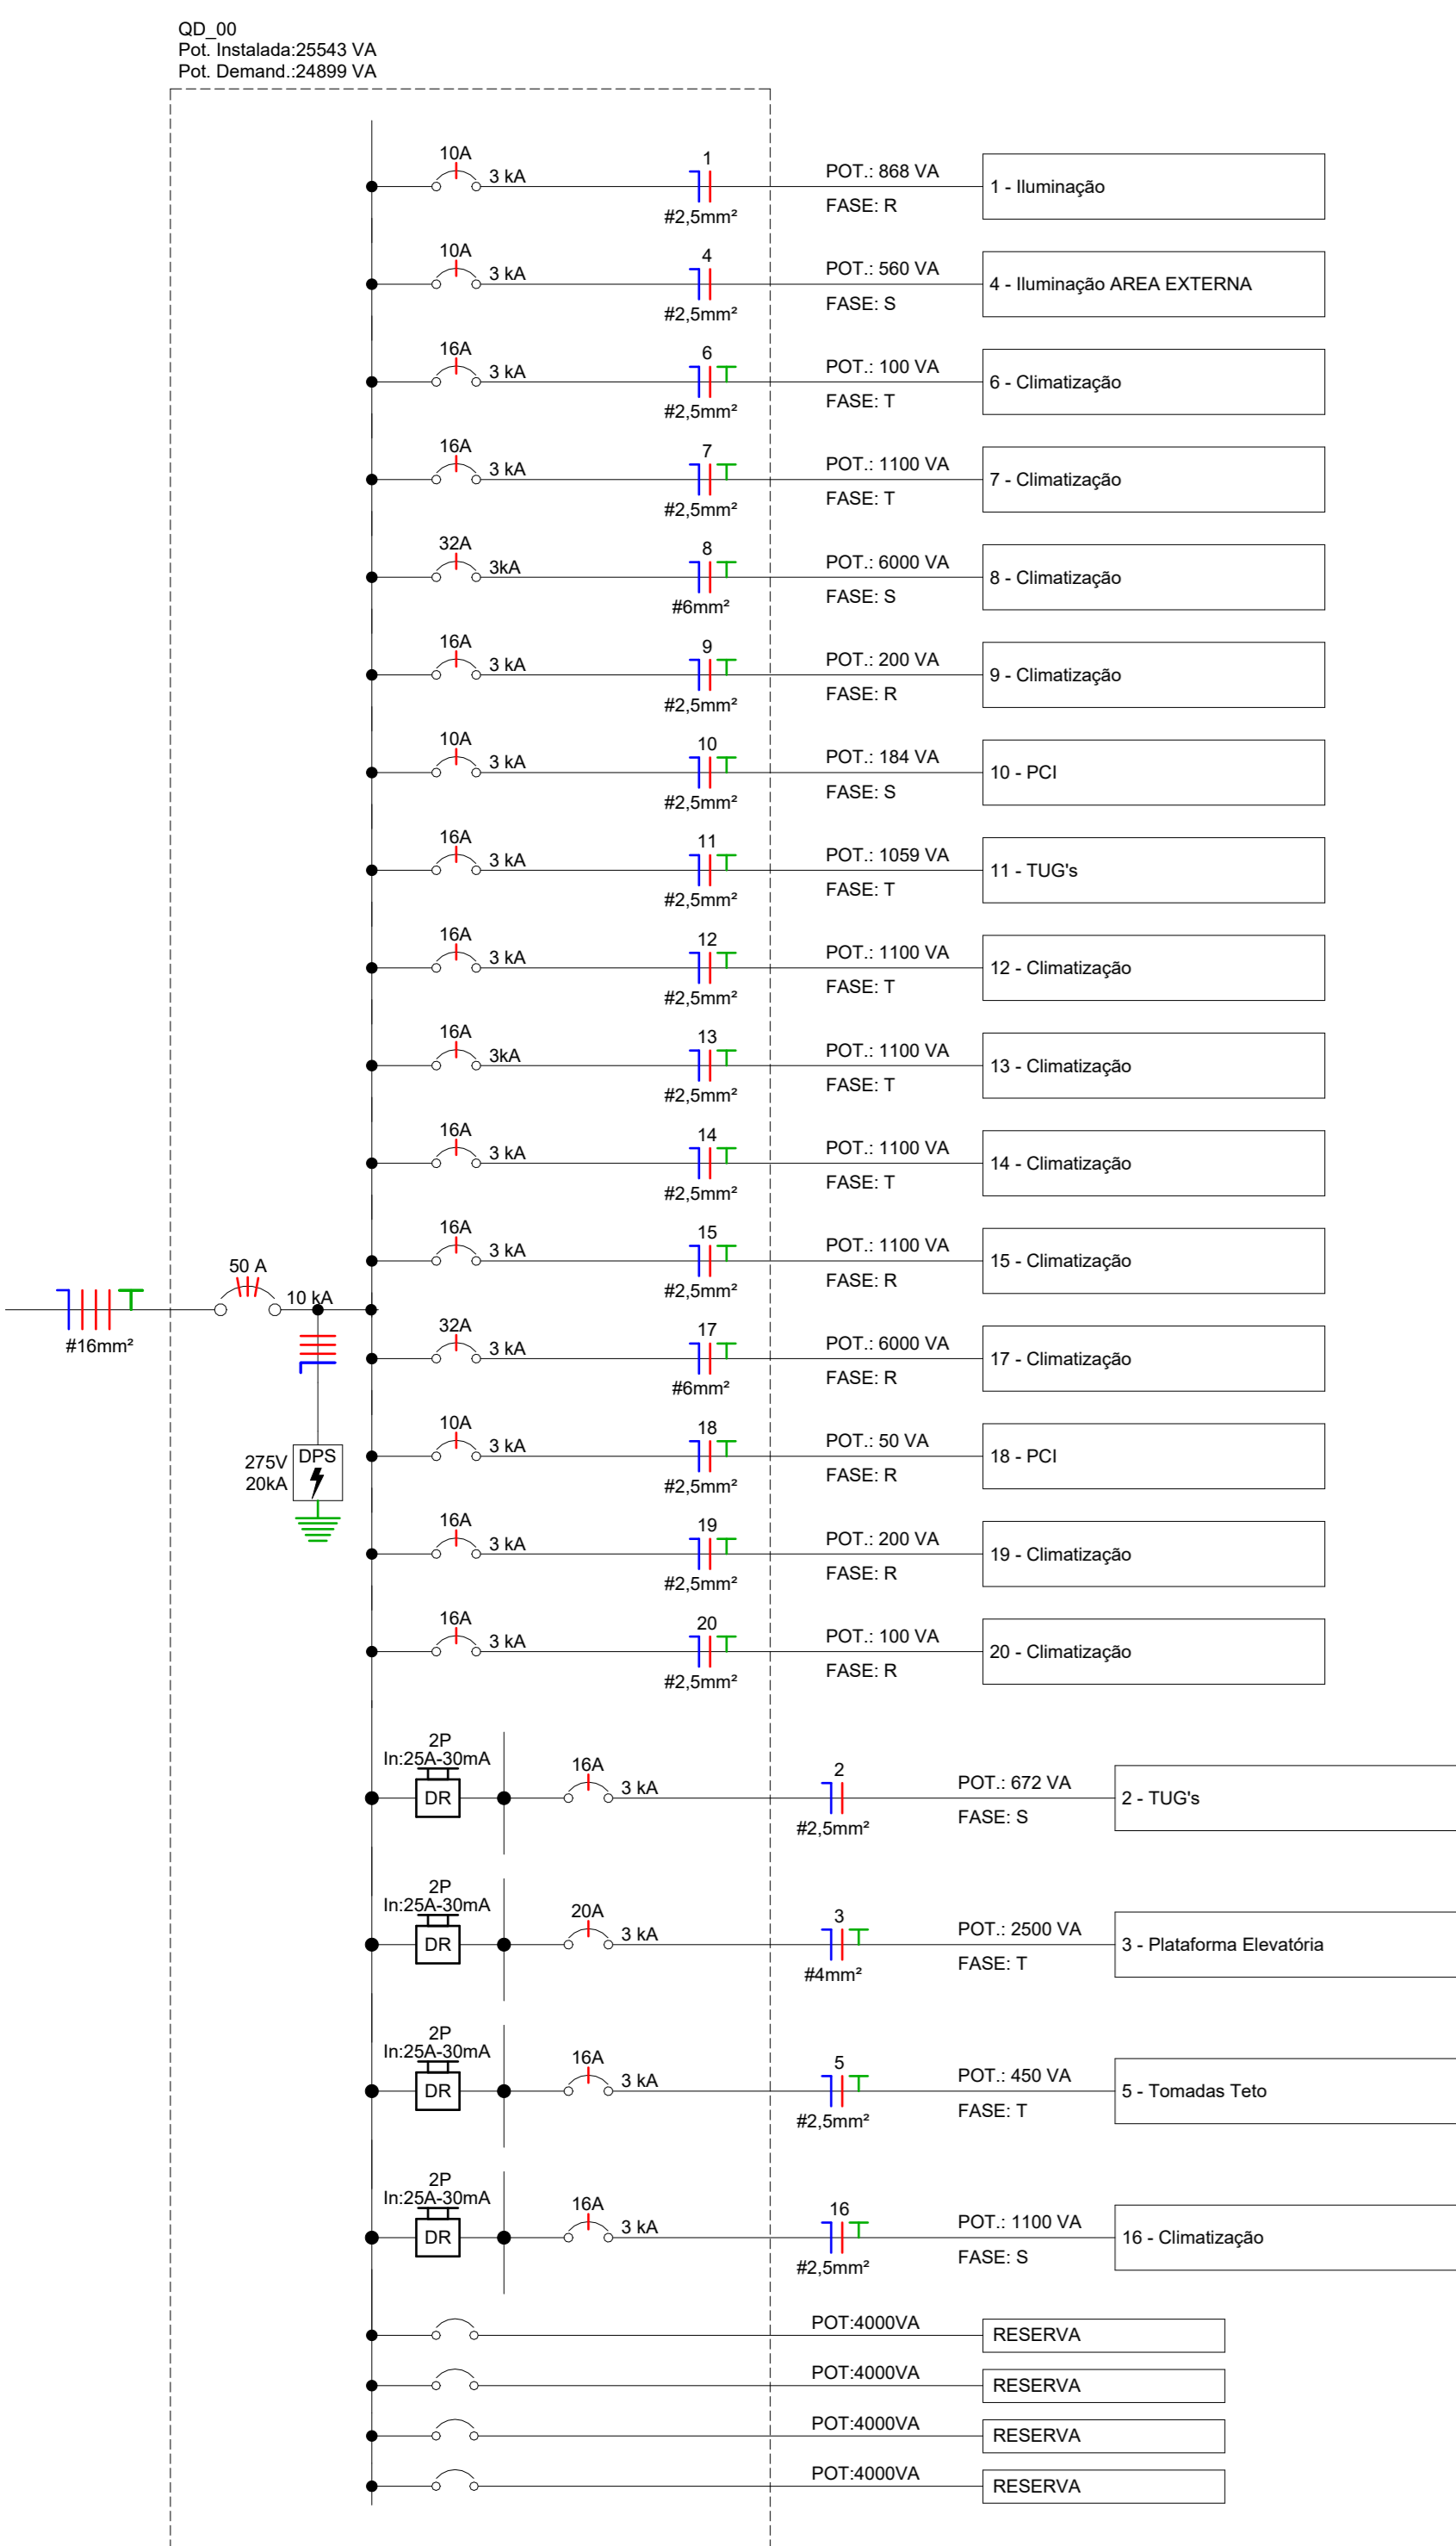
QD_00
Pot. Instalada:25543 VA
Pot. Demand.:24899 VA

10A 3 kA 1 #2,5mm² POT.: 868 VA FASE: R 1 - Iluminação

10A 3 kA 4 #2,5mm² POT.: 560 VA FASE: S 4 - Iluminação AREA EXTERNA

16A 3 kA 6 #2,5mm² POT.: 100 VA FASE: T 6 - Climatização

16A 3 kA 7 #2,5mm² POT.: 1100 VA FASE: T 7 - Climatização

32A 3kA 8 #6mm² POT.: 6000 VA FASE: S 8 - Climatização

16A 3 kA 9 #2,5mm² POT.: 200 VA FASE: R 9 - Climatização

10A 3 kA 10 #2,5mm² POT.: 184 VA FASE: S 10 - PCI

16A 3 kA 11 #2,5mm² POT.: 1059 VA FASE: T 11 - TUG's

16A 3 kA 12 #2,5mm² POT.: 1100 VA FASE: T 12 - Climatização

16A 3kA 13 #2,5mm² POT.: 1100 VA FASE: T 13 - Climatização

16A 3 kA 14 #2,5mm² POT.: 1100 VA FASE: T 14 - Climatização

16A 3 kA 15 #2,5mm² POT.: 1100 VA FASE: R 15 - Climatização

#16mm² 50 A 10 kA

32A 3 kA 17 #6mm² POT.: 6000 VA FASE: R 17 - Climatização

10A 3 kA 18 #2,5mm² POT.: 50 VA FASE: R 18 - PCI

275V 20kA DPS

16A 3 kA 19 #2,5mm² POT.: 200 VA FASE: R 19 - Climatização

16A 3 kA 20 #2,5mm² POT.: 100 VA FASE: R 20 - Climatização

2P In:25A-30mA DR 16A 3 kA 2 #2,5mm² POT.: 672 VA FASE: S 2 - TUG's

2P In:25A-30mA DR 20A 3 kA 3 #4mm² POT.: 2500 VA FASE: T 3 - Plataforma Elevatória

2P In:25A-30mA DR 16A 3 kA 5 #2,5mm² POT.: 450 VA FASE: T 5 - Tomadas Teto

2P In:25A-30mA DR 16A 3 kA 16 #2,5mm² POT.: 1100 VA FASE: S 16 - Climatização

POT:4000VA RESERVA

POT:4000VA RESERVA

POT:4000VA RESERVA

POT:4000VA RESERVA